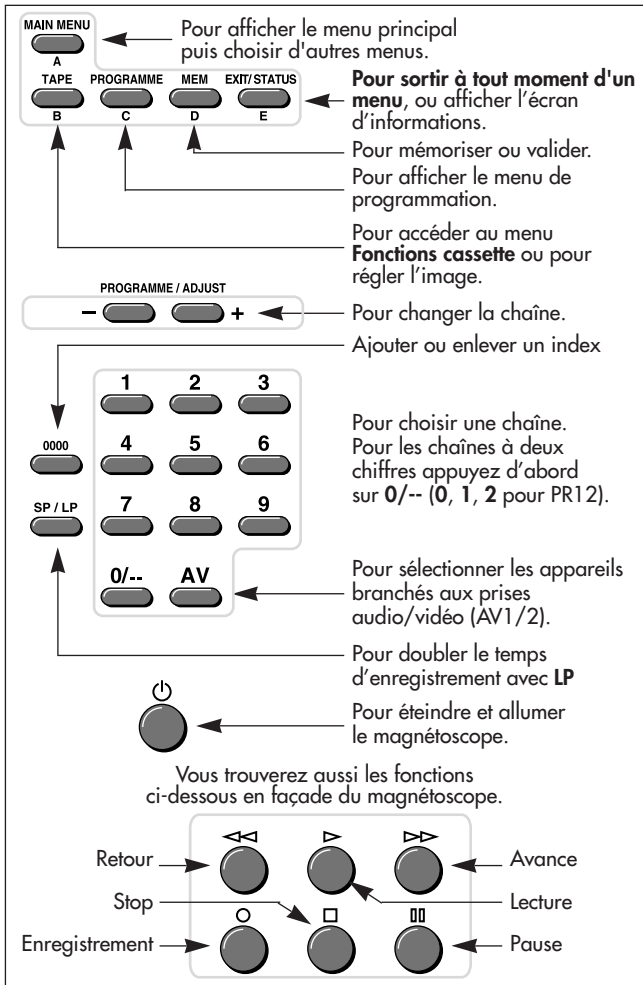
MAIN MENU
A

Pour afficher le menu principal puis choisir d'autres menus.

TAPE
B
PROGRAMME
C
MEM
D
EXIT/STATUS
E

**Pour sortir à tout moment d'un menu**, ou afficher l'écran d'informations.

Pour mémoriser ou valider.

Pour afficher le menu de programmation.

Pour accéder au menu **Fonctions cassette** ou pour régler l'image.

PROGRAMME / ADJUST
– +

Pour changer la chaîne.

Ajouter ou enlever un index

0000

SP / LP

1 2 3
4 5 6
7 8 9
0/-- AV

Pour choisir une chaîne. Pour les chaînes à deux chiffres appuyez d'abord sur **0/--** (**0**, **1**, **2** pour PR12).

Pour sélectionner les appareils branchés aux prises audio/vidéo (AV1/2).

Pour doubler le temps d'enregistrement avec **LP**

Pour éteindre et allumer le magnétoscope.

Vous trouverez aussi les fonctions ci-dessous en façade du magnétoscope.

Retour
Avance
Lecture
Stop
Enregistrement
Pause